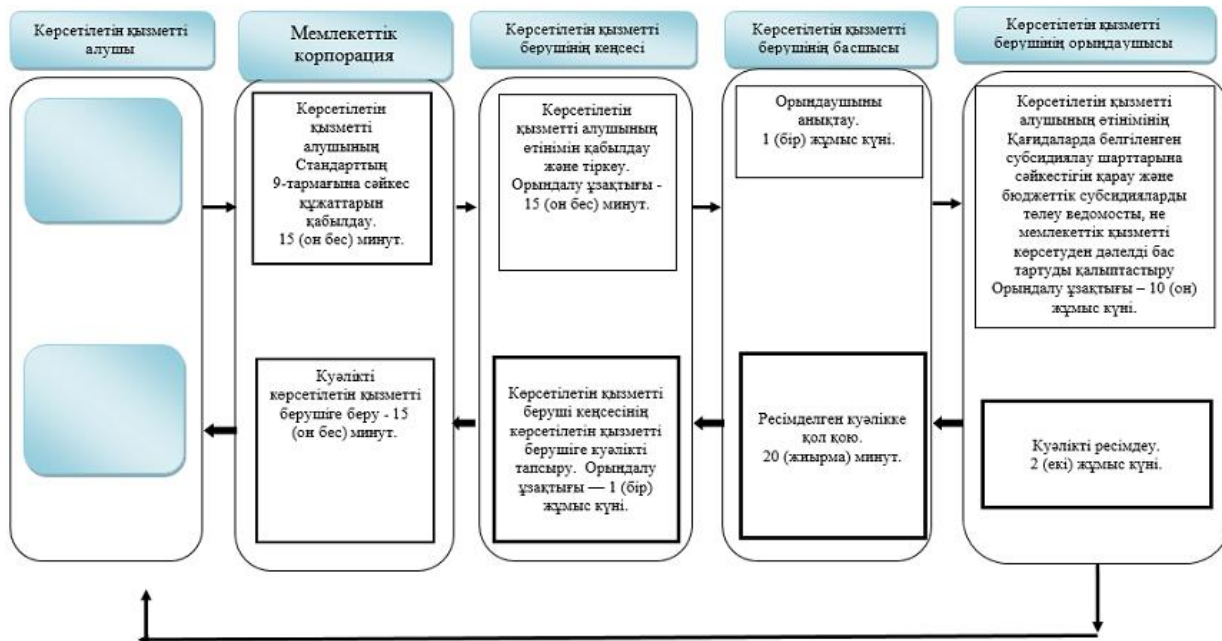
Көрсетілетін қызметті алушы

Мемлекеттік корпорация

Көрсетілетін қызметті берушінің кеңсесі

Көрсетілетін қызметті берушінің басшысы

Көрсетілетін қызметті берушінің орындаушысы

Көрсетілетін қызметті алушының Стандарттың 9-тармағына сәйкес құжаттарын қабылдау. 15 (он бес) минут.

Көрсетілетін қызметті алушының өтінімін қабылдау және тіркеу. Орындалу ұзақтығы - 15 (он бес) минут.

Орындаушыны анықтау. 1 (бір) жұмыс күні.

Көрсетілетін қызметті алушының өтінімінің Қағидаларда белгіленген субсидиялау шарттарына сәйкестігін қарау және бюджеттік субсидияларды төлеу ведомосты, не мемлекеттік қызметті көрсетуден дәлелді бас тартуды қалыптастыру Орындалу ұзақтығы – 10 (он) жұмыс күні.

Куәлікті көрсетілетін қызметті берушіге беру - 15 (он бес) минут.

Көрсетілетін қызметті беруші кеңсесінің көрсетілетін қызметті берушіге куәлікті тапсыру. Орындалу ұзақтығы — 1 (бір) жұмыс күні.

Ресімделген куәлікке қол қою. 20 (жиырма) минут.

Куәлікті ресімдеу. 2 (екі) жұмыс күні.